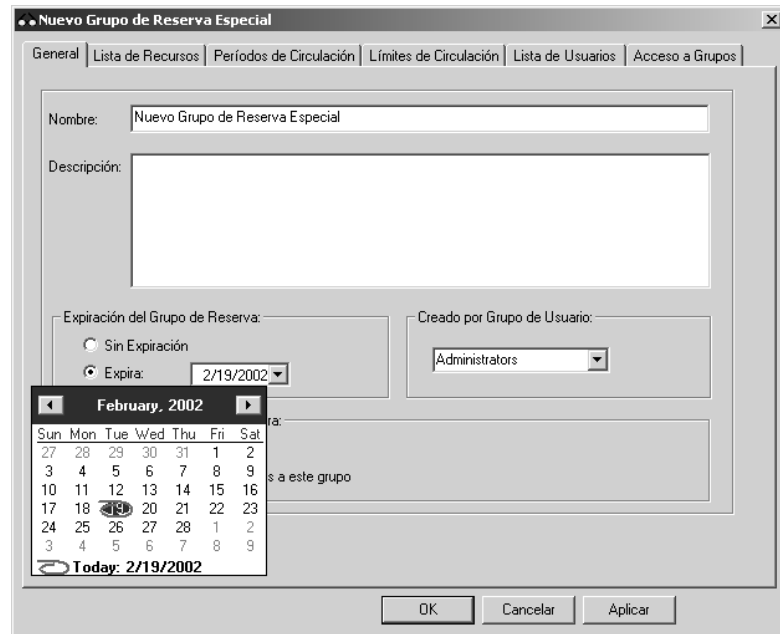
Nuevo Grupo de Reserva Especial

General | Lista de Recursos | Períodos de Circulación | Límites de Circulación | Lista de Usuarios | Acceso a Grupos

Nombre: Nuevo Grupo de Reserva Especial

Descripción:

Expiración del Grupo de Reserva:
Sin Expiración
Expira: 2/19/2002

Creado por Grupo de Usuario:
Administrators

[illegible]ra:
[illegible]s a este grupo

February, 2002

| Sun | Mon | Tue | Wed | Thu | Fri | Sat |
|---|---|---|---|---|---|---|
| 27 | 28 | 29 | 30 | 31 | 1 | 2 |
| 3 | 4 | 5 | 6 | 7 | 8 | 9 |
| 10 | 11 | 12 | 13 | 14 | 15 | 16 |
| 17 | 18 | 19 | 20 | 21 | 22 | 23 |
| 24 | 25 | 26 | 27 | 28 | 1 | 2 |
| 3 | 4 | 5 | 6 | 7 | 8 | 9 |

Today: 2/19/2002

OK Cancelar Aplicar